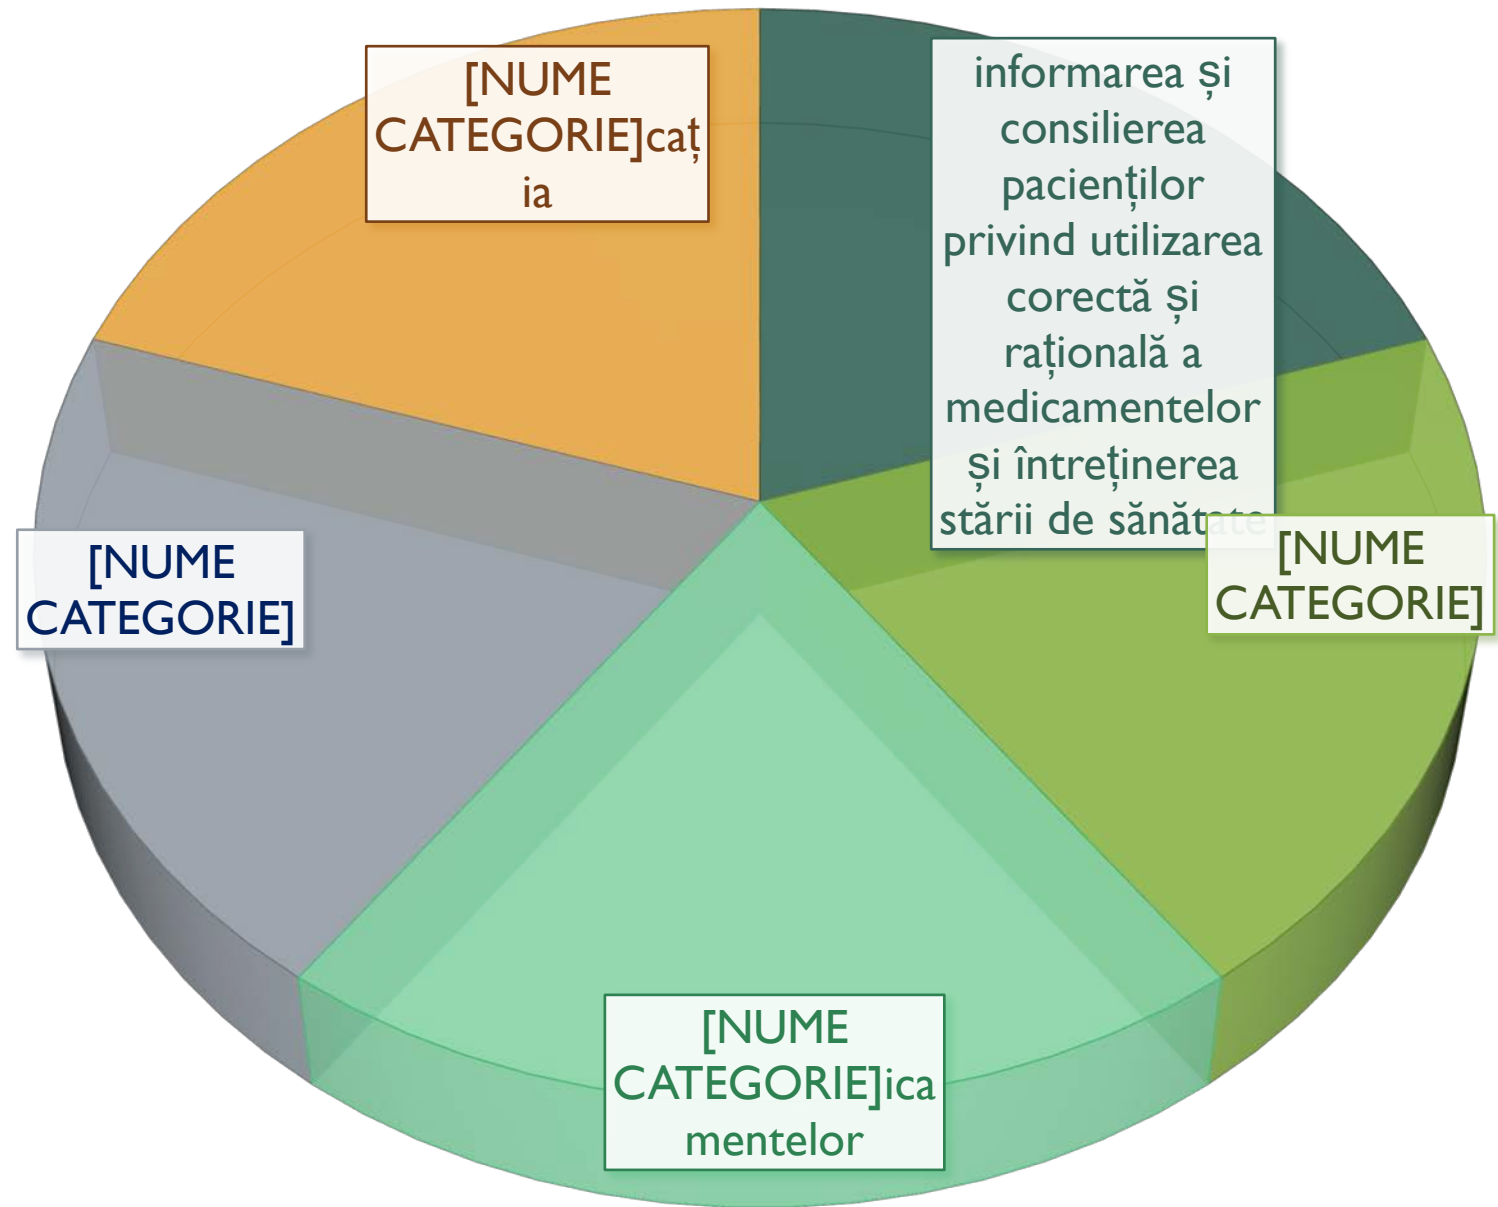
[NUME CATEGORIE]cați ia

informarea și consilierea pacienților privind utilizarea corectă și rațională a medicamentelor și întreținerea stării de sănătate

[NUME CATEGORIE]

[NUME CATEGORIE]

[NUME CATEGORIE]icamentelor